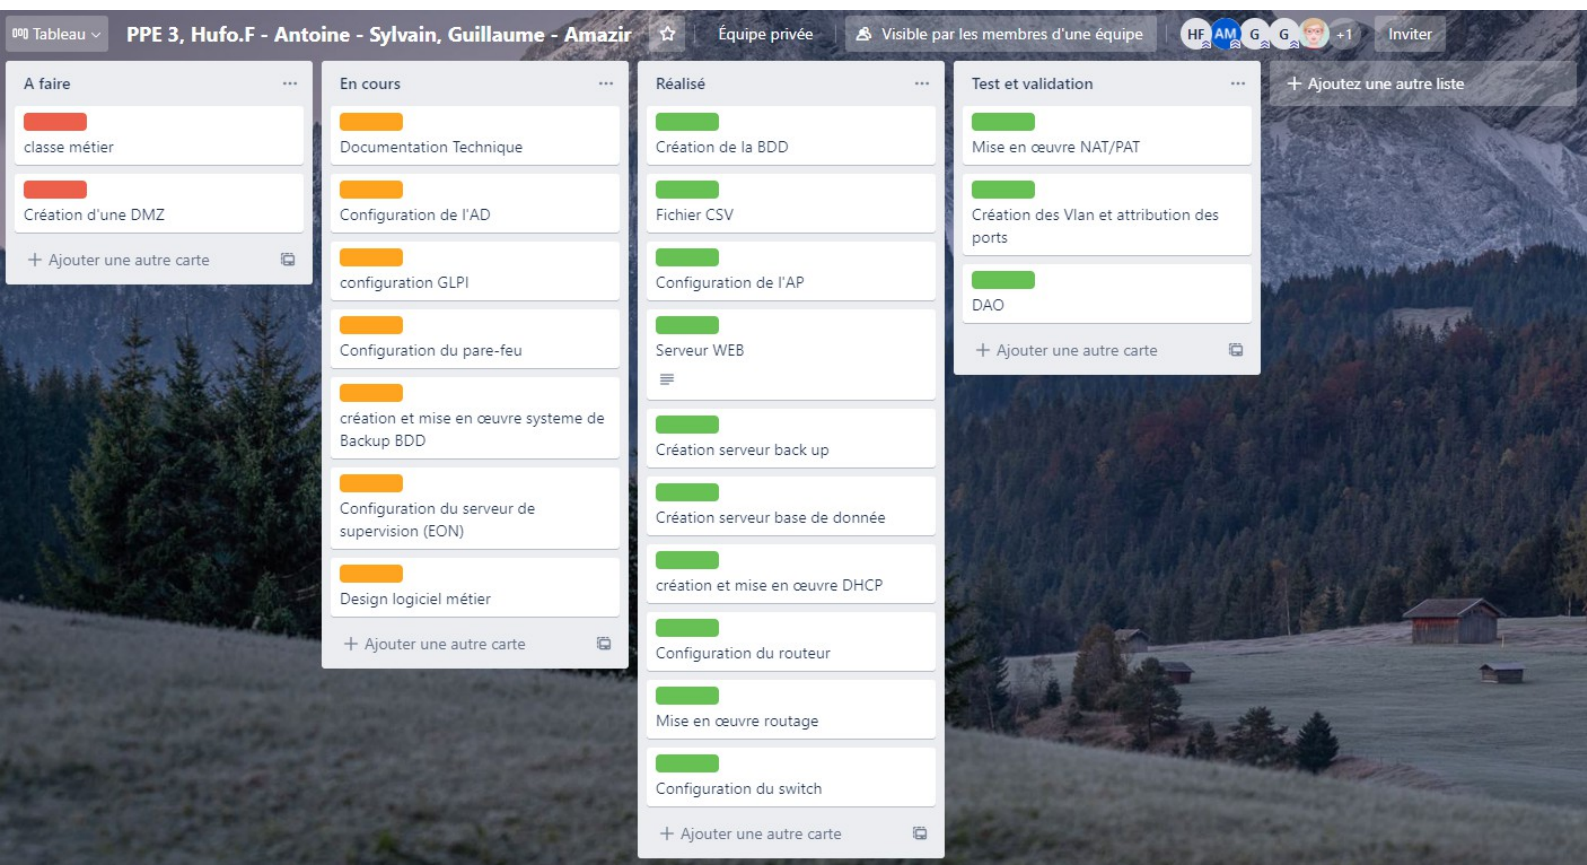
Tableau PPE 3, Hufo.F - Antoine - Sylvain, Guillaume - Amazir Équipe privée Visible par les membres d'une équipe HF AM G G +1 Inviter

A faire ...
classe métier
Création d'une DMZ
+ Ajouter une autre carte

En cours ...
Documentation Technique
Configuration de l'AD
configuration GLPI
Configuration du pare-feu
création et mise en œuvre systeme de Backup BDD
Configuration du serveur de supervision (EON)
Design logiciel métier
+ Ajouter une autre carte

Réalisé ...
Création de la BDD
Fichier CSV
Configuration de l'AP
Serveur WEB
Création serveur back up
Création serveur base de donnée
création et mise en œuvre DHCP
Configuration du routeur
Mise en œuvre routage
Configuration du switch
+ Ajouter une autre carte

Test et validation ...
Mise en œuvre NAT/PAT
Création des Vlan et attribution des ports
DAO
+ Ajouter une autre carte

+ Ajoutez une autre liste